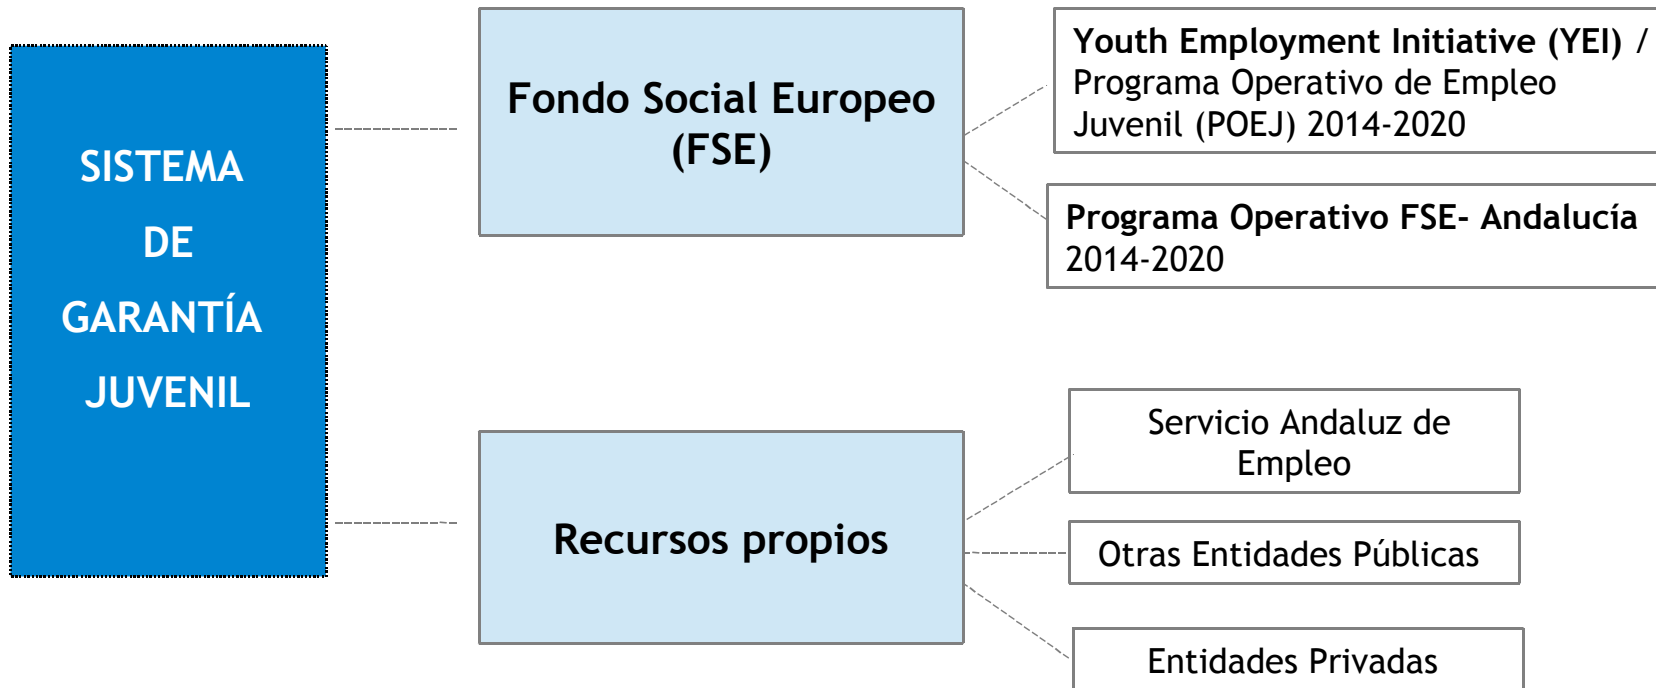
SISTEMA DE GARANTÍA JUVENIL

Fondo Social Europeo (FSE)

Youth Employment Initiative (YEI) / Programa Operativo de Empleo Juvenil (POEJ) 2014-2020

Programa Operativo FSE- Andalucía 2014-2020

Recursos propios

Servicio Andaluz de Empleo

Otras Entidades Públicas

Entidades Privadas